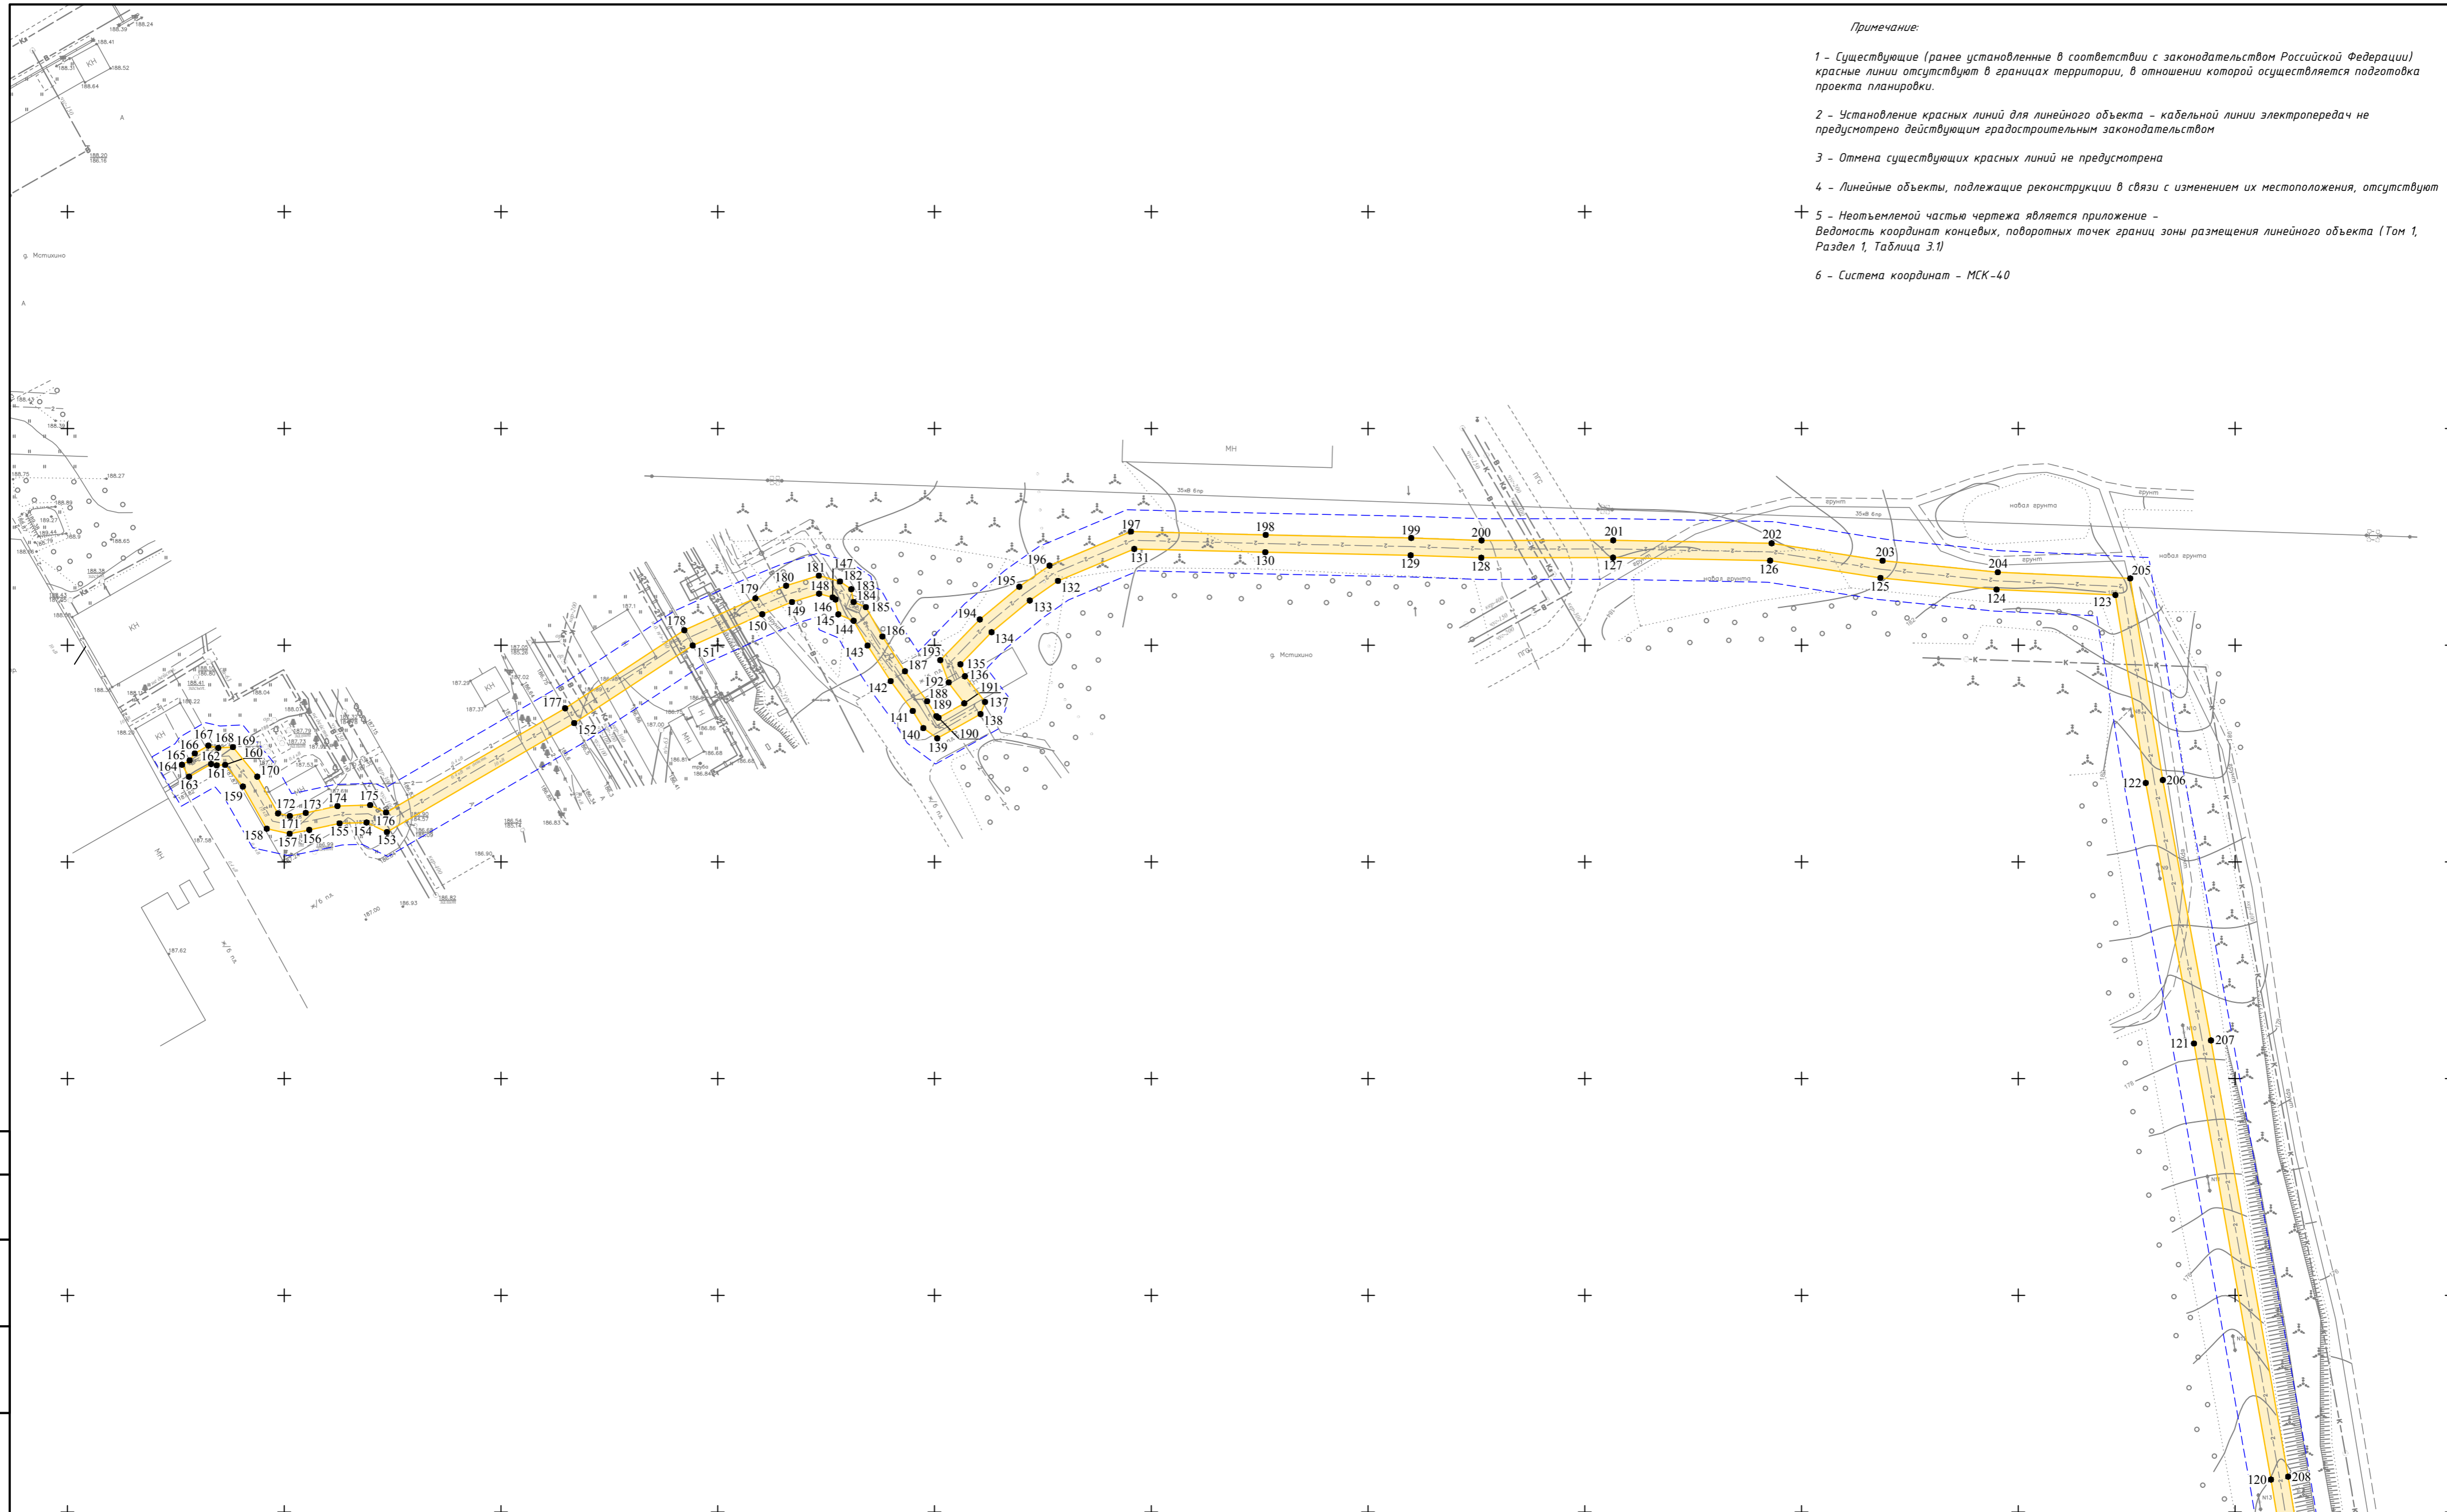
Примечание:

1 - Существующие (ранее установленные в соответствии с законодательством Российской Федерации) красные линии отсутствуют в границах территории, в отношении которой осуществляется подготовка проекта планировки.

2 - Установление красных линий для линейного объекта - кабельной линии электропередач не предусмотрено действующим градостроительным законодательством

3 - Отмена существующих красных линий не предусмотрена

4 - Линейные объекты, подлежащие реконструкции в связи с изменением их местоположения, отсутствуют

5 - Неотъемлемой частью чертежа является приложение - Ведомость координат концевых, поворотных точек границ зоны размещения линейного объекта (Том 1, Раздел 1, Таблица 3.1)

6 - Система координат - МСК-40

д. Мстихино

МН

35кВ бпр

грунт

набал грунта

КН

197 198 199 200 201 202 203 204 205
131 130 129 128 127 126 125 124 123
196 195 194 132 133 134 135 136 137 138 139 140 141 142 143 144 145 146 147 148 149 150 151 152
181 182 183 184 185 186 187 188 189 190 191 192 193
180 179 178 177 176 175 174 173 172 171 170 169 168 167 166 165 164 163 162 161 160 159 158 157 156 155 154 153
206 122 121 207 120 208

ж/б пл.